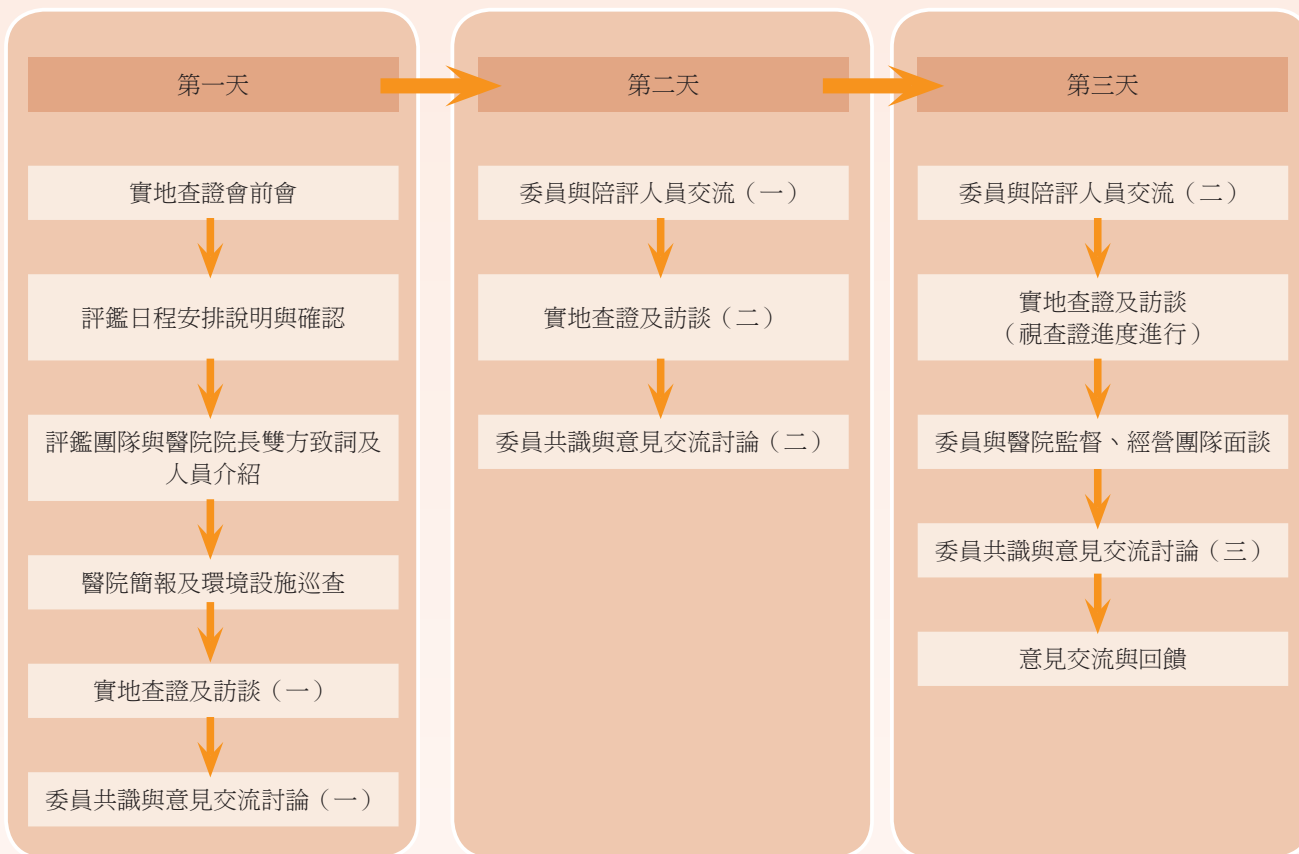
第一天

實地查證會前會

評鑑日程安排說明與確認

評鑑團隊與醫院院長雙方致詞及人員介紹

醫院簡報及環境設施巡查

實地查證及訪談（一）

委員共識與意見交流討論（一）

第二天

委員與陪評人員交流（一）

實地查證及訪談（二）

委員共識與意見交流討論（二）

第三天

委員與陪評人員交流（二）

實地查證及訪談
（視查證進度進行）

委員與醫院監督、經營團隊面談

委員共識與意見交流討論（三）

意見交流與回饋